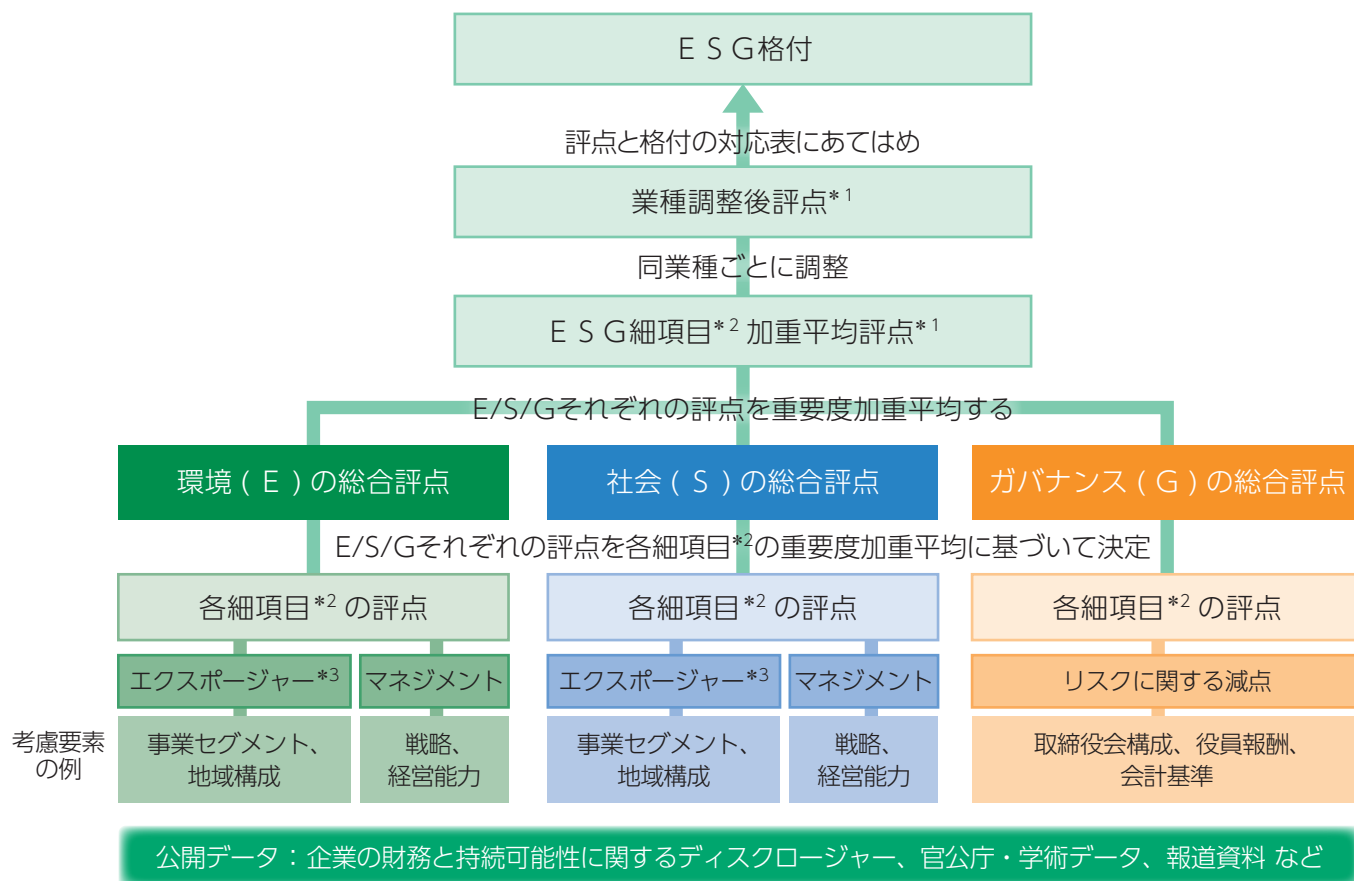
ＥＳＧ格付

評点と格付の対応表にあてはめ

業種調整後評点$^{*1}$

同業種ごとに調整

ＥＳＧ細項目$^{*2}$ 加重平均評点$^{*1}$

E/S/Gそれぞれの評点を重要度加重平均する

環境（Ｅ）の総合評点

社会（Ｓ）の総合評点

ガバナンス（Ｇ）の総合評点

E/S/Gそれぞれの評点を各細項目$^{*2}$の重要度加重平均に基づいて決定

各細項目$^{*2}$ の評点

エクスポージャー$^{*3}$

マネジメント

事業セグメント、地域構成

戦略、経営能力

各細項目$^{*2}$ の評点

エクスポージャー$^{*3}$

マネジメント

事業セグメント、地域構成

戦略、経営能力

各細項目$^{*2}$ の評点

リスクに関する減点

取締役会構成、役員報酬、会計基準

考慮要素の例

公開データ：企業の財務と持続可能性に関するディスクロージャー、官公庁・学術データ、報道資料 など